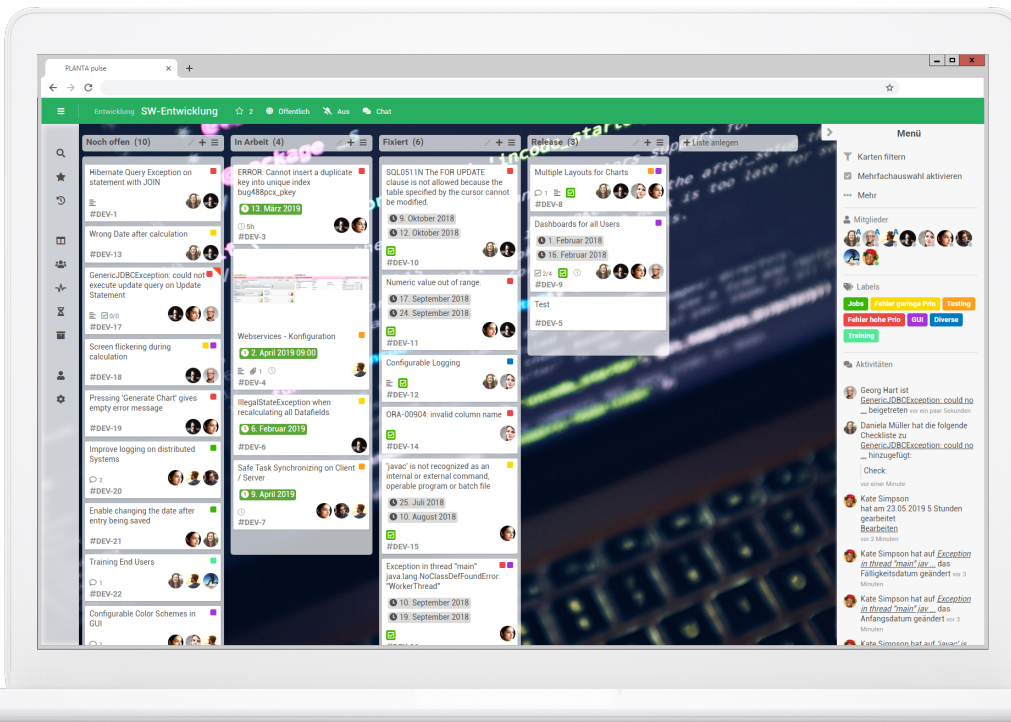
PLANTA pulse ×
+

Entwicklung SW-Entwicklung ☆ 2 Öffentlich Aus Chat

Noch offen (10)

Hibernate Query Exception on statement with JOIN
#DEV-1

Wrong Date after calculation
#DEV-13

GenericJDBCException: could not execute update query on Update Statement
0/0
#DEV-17

Screen flickering during calculation
#DEV-18

Pressing 'Generate Chart' gives empty error message
#DEV-19

Improve logging on distributed Systems
2
#DEV-20

Enable changing the date after entry being saved
#DEV-21

Training End Users
1
#DEV-22

Configurable Color Schemes in GUI

In Arbeit (4)

ERROR: Cannot insert a duplicate key into unique index bug488pcx_pkey
13. März 2019
5h
#DEV-3

Webservices - Konfiguration
2. April 2019 09:00
1
#DEV-4

IllegalStateException when recalculating all Datafields
6. Februar 2019
#DEV-6

Safe Task Synchronizing on Client / Server
9. April 2019
#DEV-7

Fixiert (6)

SQL0511N The FOR UPDATE clause is not allowed because the table specified by the cursor cannot be modified.
9. Oktober 2018
12. Oktober 2018
#DEV-10

Numeric value out of range.
17. September 2018
24. September 2018
#DEV-11

Configurable Logging
#DEV-12

ORA-00904: invalid column name
#DEV-14

'javac' is not recognized as an internal or external command, operable program or batch file
25. Juli 2018
10. August 2018
#DEV-15

Exception in thread "main" java.lang.NoClassDefFoundError: "WorkerThread"
10. September 2018
19. September 2018

Release (3)

Multiple Layouts for Charts
1
#DEV-8

Dashboards for all Users
1. Februar 2018
16. Februar 2018
2/4
#DEV-9

Test
#DEV-5

Liste anlegen

Menü
Karten filtern
Mehrfachauswahl aktivieren
Mehr

Mitglieder

Labels
Jobs
Fehler geringe Prio
Testing
Fehler hohe Prio
GUI
Diverse
Training

Aktivitäten
Georg Hart ist GenericJDBCException: could no ... beigetreten vor ein paar Sekunden
Daniela Müller hat die folgende Checkliste zu GenericJDBCException: could no ... hinzugefügt:
Check:
vor einer Minute
Kate Simpson hat am 23.05.2019 5 Stunden gearbeitet Bearbeiten
vor 2 Minuten
Kate Simpson hat auf Exception in thread "main" jav ... das Fälligkeitsdatum geändert vor 3 Minuten
Kate Simpson hat auf Exception in thread "main" jav ... das Anfangsdatum geändert vor 3 Minuten
Kate Simpson hat auf 'javac' is